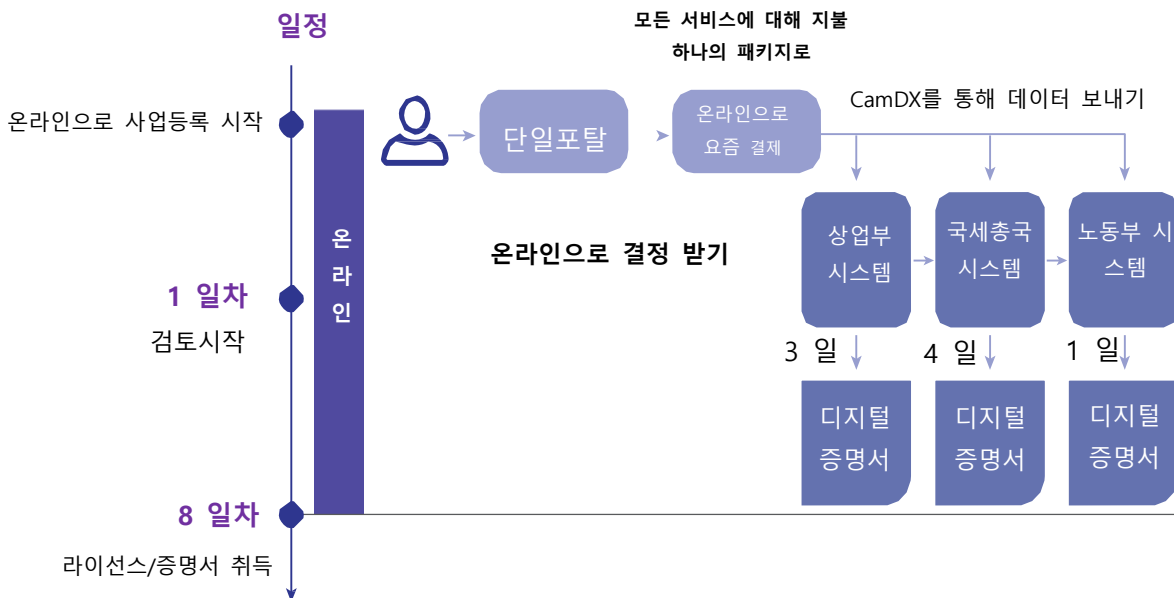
일정

모든 서비스에 대해 지불
하나의 패키지로

온라인으로 사업등록 시작

단일포탈

온라인으로
요즘 결제

CamDX를 통해 데이터 보내기

온
라
인

온라인으로 결정 받기

상업부
시스템

국세총국
시스템

노동부 시
스템

1 일차
검토시작

3 일

4 일

1 일

디지털
증명서

디지털
증명서

디지털
증명서

8 일차
라이선스/증명서 취득